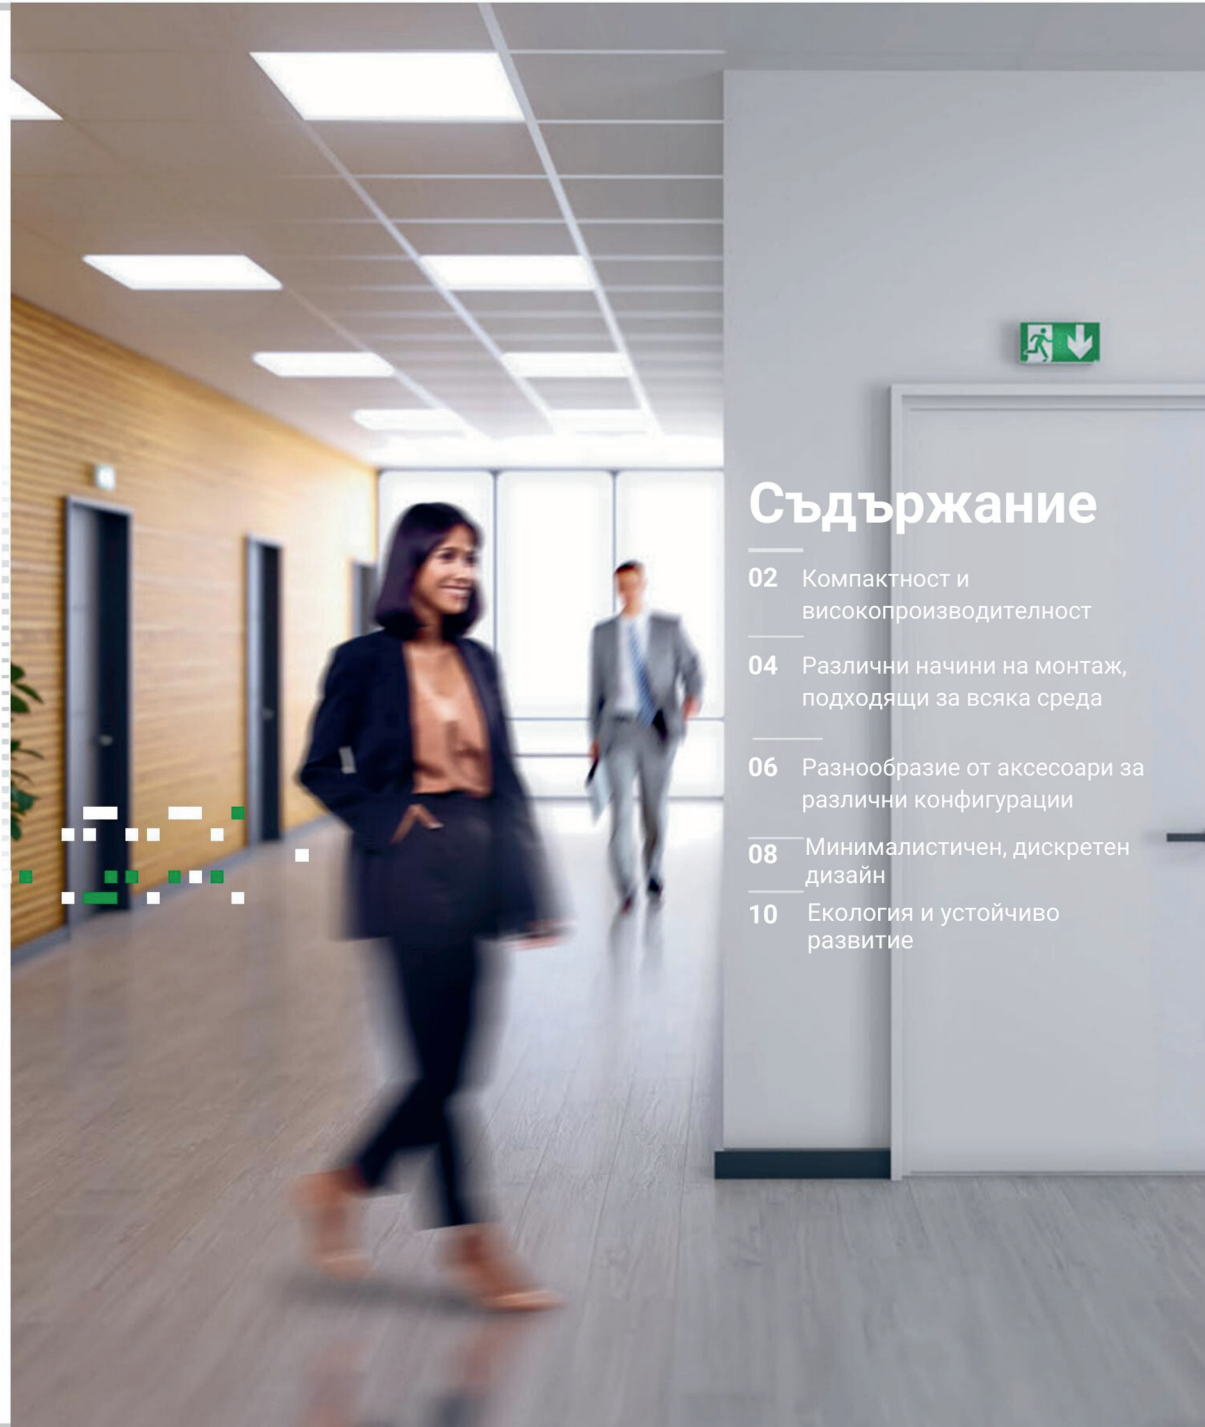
Съдържание

02 Компактност и високопроизводителност

04 Различни начини на монтаж, подходящи за всяка среда

06 Разнообразие от аксесоари за различни конфигурации

08 Минималистичен, дискретен дизайн

10 Екология и устойчиво развитие